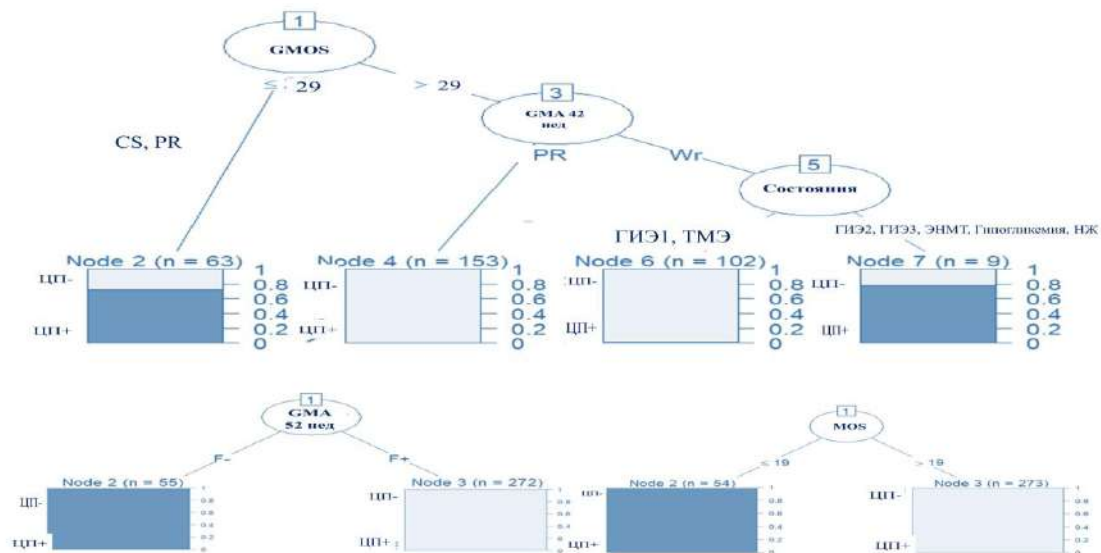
1
GMOS
≤ 29
> 29
CS, PR
3
GMA 42 нед
PR
Wr
5
Состояния
ГИЭ1, ТМЭ
ГИЭ2, ГИЭ3, ЭНМТ, Гипогликемия, НЖ
Node 2 (n = 63)
ЦП-
ЦП+
1
0.8
0.6
0.4
0.2
0
Node 4 (n = 153)
ЦП-
ЦП+
1
0.8
0.6
0.4
0.2
0
Node 6 (n = 102)
ЦП-
ЦП+
1
0.8
0.6
0.4
0.2
0
Node 7 (n = 9)
ЦП-
ЦП+
1
0.8
0.6
0.4
0.2
0

1
GMA 52 нед
F-
F+
Node 2 (n = 55)
ЦП-
ЦП+
1
0.8
0.6
0.4
0.2
0
Node 3 (n = 272)
ЦП-
ЦП+
1
0.8
0.6
0.4
0.2
0
1
MOS
≤ 19
> 19
Node 2 (n = 54)
ЦП-
ЦП+
1
0.8
0.6
0.4
0.2
0
Node 3 (n = 273)
ЦП-
ЦП+
1
0.8
0.6
0.4
0.2
0